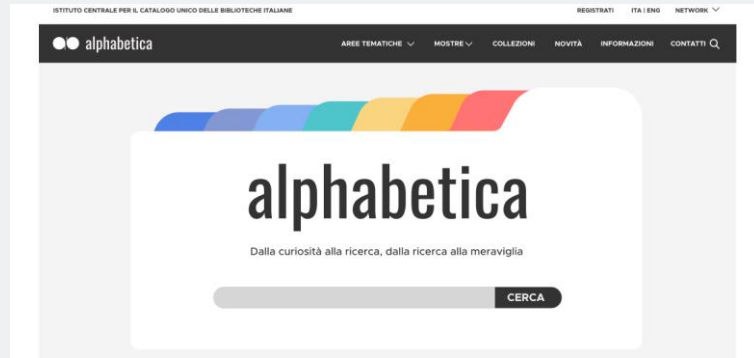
ISTITUTO CENTRALE PER IL CATALOGO UNICO DELLE BIBLIOTECHE ITALIANE

REGISTRATI ITA | ENG NETWORK

alphabetica

AREE TEMATICHE MOSTRE COLLEZIONI NOVITÀ INFORMAZIONI CONTATTI

alphabetica

Dalla curiosità alla ricerca, dalla ricerca alla meraviglia

CERCA